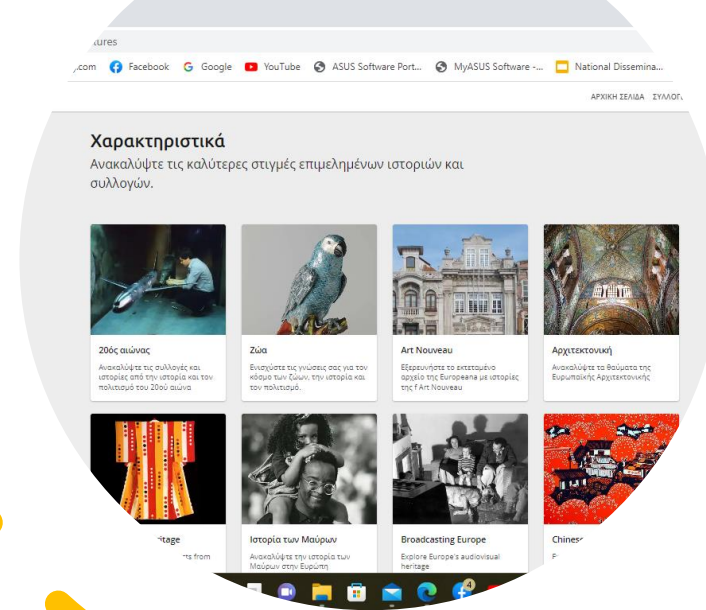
tures

.com Facebook Google YouTube ASUS Software Port... MyASUS Software -... National Dissemina...

ΑΡΧΙΚΗ ΣΕΛΙΔΑ ΣΥΛΛΟΓ

Χαρακτηριστικά

Ανακαλύψτε τις καλύτερες στιγμές επιμελημένων ιστοριών και συλλογών.

20ός αιώνας

Ανακαλύψτε τις συλλογές και ιστορίες από την ιστορία και τον πολιτισμό του 20ού αιώνα

Ζώα

Ενισχύστε τις γνώσεις σας για τον κόσμο των ζώων, την ιστορία και τον πολιτισμό.

Art Nouveau

Εξερευνήστε το εκτεταμένο αρχείο της Europeana με ιστορίες της Art Nouveau

Αρχιτεκτονική

Ανακαλύψτε τα θαύματα της Ευρωπαϊκής Αρχιτεκτονικής

ritage

ts from

Ιστορία των Μαύρων

Ανακαλύψτε την ιστορία των Μαύρων στην Ευρώπη

Broadcasting Europe

Explore Europe's audiovisual heritage

Chines

E

4